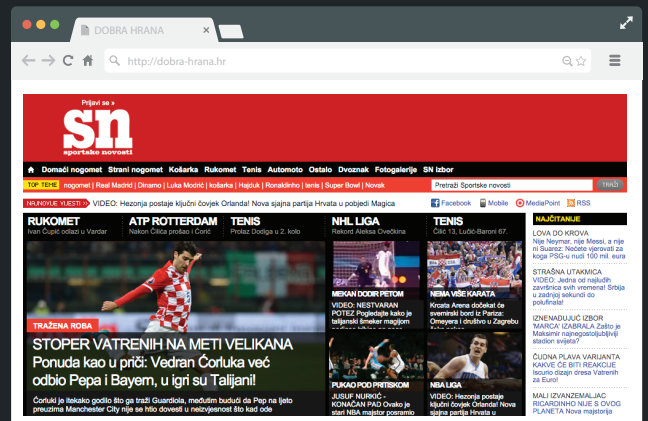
DOBRA HRANA

http://dobra-hrana.hr

Prijavi se »

sn

sportske novosti

Domaći nogomet | Strani nogomet | Košarka | Rukomet | Tenis | Automoto | Ostalo | Dvoznak | Fotogalerije | SN izbor

TOP TEME | nogomet | Real Madrid | Dinamo | Luka Modrić | košarka | Hajduk | Ronaldinho | tenis | Super Bowl | Novak

Pretraži Sportske novosti

TRAŽI

NAJNOVIJE VIJESTI » VIDEO: Hezonja postaje ključni čovjek Orlanda! Nova sjajna partija Hrvata u pobjedi Magica

Facebook | Mobile | MediaPoint | RSS

RUKOMET
Ivan Čupić odlazi u Vardar

ATP ROTTERDAM
Nakon Čilića prošao i Ćorić

TENIS
Prolaz Dodiga u 2. kolo

NHL LIGA
Rekord Aleksa Ovečkina

TENIS
Čilić 13, Lučić-Baroni 67.

NAJČITANIJE

TRAŽENA ROBA

STOPER VATRENIH NA METI VELIKANA

Ponuda kao u priči: Vedran Ćorluka već odbio Pepa i Bayern, u igri su Talijani!

Ćorluki je itekako godilo što ga traži Guardiola, međutim budući da Pep na ljeto preuzima Manchester City nije se htio obvezati u neizvjesnost što ga

MEKANI DODIR PETOM

VIDEO: NESTVARAN POTEZ Pogledajte kako je talijanski šmeker magijom poslao loptu u mrežu

NEMA VIŠE KARATA

Krcata Arena dočekat će svemirski bord iz Pariza: Omeyera i društvo u Zagrebu čeka pakao

PUKAO POD PRITISKOM

JUSUF NURKIĆ - KONAČAN PAD Ovako je stari NBA majstor posramio

NBA LIGA

VIDEO: Hezonja postaje ključni čovjek Orlanda! Nova sjajna partija Hrvata u

LOVA DO KROVA
Nije Neymar, nije Messi, a nije ni Suarez: Nećete vjerovati za koga PSG-u nudi 100 mil. eura

STRAŠNA UTAKMICA
VIDEO: Jedna od najluđih završnica svih vremena! Srbija u zadnjoj sekundi do polufinala!

IZNENAĐUJUĆI IZBOR
'MARCA' IZABRALA Zašto je Maksimir najnegostoljubiviji stadion svijeta?

ČUDNA PLAVA VARIJANTA
KAKVE ĆE BITI REAKCIJE Iscurio dizajn dresa Vatrenih za Euro!

MALI IZVANZEMALJAC
RICARDINHO NIJE S OVOG PLANETA Nova majstorija